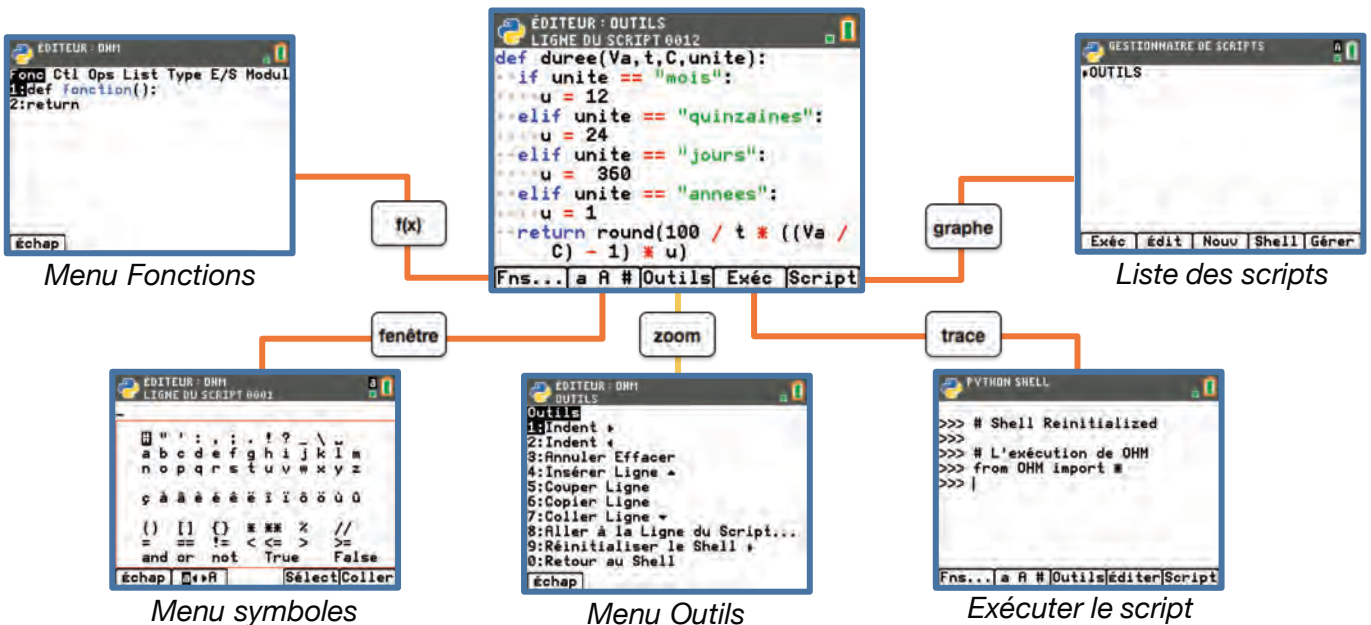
EDITEUR : OHM
Fonc Ctl Ops List Type E/S Modul
1:def fonction():
2:return
échap

Menu Fonctions

f(x)

ÉDITEUR : OUTILS
LIGNE DU SCRIPT 0012
def duree(Va,t,C,unite):
if unite == "mois":
u = 12
elif unite == "quinzaines":
u = 24
elif unite == "jours":
u = 360
elif unite == "annees":
u = 1
return round(100 / t * ((Va / C) - 1) * u)
Fns... | a A # | Outils | Exéc | Script

graphe

GESTIONNAIRE DE SCRIPTS
▸OUTILS
Exéc | Édit | Nouv | Shell | Gérer

Liste des scripts

fenêtre

zoom

trace

EDITEUR : OHM
LIGNE DU SCRIPT 0001
" ' : ; . ! ? _ \ _
a b c d e f g h i j k l m
n o p q r s t u v w x y z
ç à â è é ê ë î ï ô ö ù û
() [] {} * ** % //
= == != < <= > >=
and or not True False
échap | a↔A | Sélect | Coller

Menu symboles

EDITEUR : OHM
OUTILS
Outils
1:Indent ▸
2:Indent ◂
3:Annuler Effacer
4:Insérer Ligne ▲
5:Couper Ligne
6:Copier Ligne
7:Coller Ligne ▼
8:Aller à la Ligne du Script...
9:Réinitialiser le Shell ▸
0:Retour au Shell
échap

Menu Outils

PYTHON SHELL
>>> # Shell Reinitialized
>>>
>>> # L'exécution de OHM
>>> from OHM import *
>>> |
Fns... | a A # | Outils | Éditer | Script

Exécuter le script